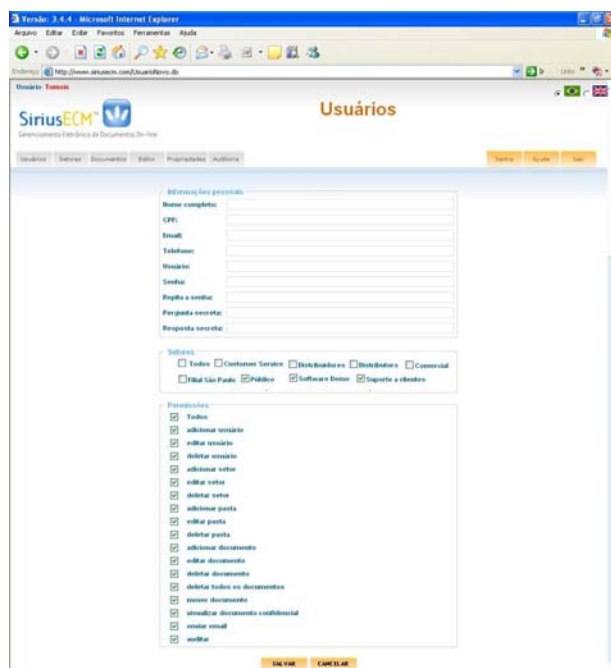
Versão: 3.4.4 - Microsoft Internet Explorer

Arquivo Editar Exibir Favoritos Ferramentas Ajuda

Endereço http://www.siriusecm.com/UsuarioNovo.do

Links

Usuário: Tomonic

SiriusECM™

Gerenciamento Eletrônico de Documentos On-line

Usuários

Usuários Setores Documentos Editor Propriedades Auditoria

Voltar Ajuda Sair

Informações pessoais

Nome completo:

CPF:

Email:

Telefone:

Usuário:

Senha:

Repita a senha:

Pergunta secreta:

Resposta secreta:

Setores

Todos Customer Service Distribuidores Distributors Comercial

Filial São Paulo Público Software Demo Suporte a clientes

Permissões

Todos

adicionar usuário

editar usuário

deletar usuário

adicionar setor

editar setor

deletar setor

adicionar pasta

editar pasta

deletar pasta

adicionar documento

editar documento

deletar documento

deletar todos os documentos

mover documento

visualizar documento confidencial

enviar email

auditar

SALVAR CANCELAR